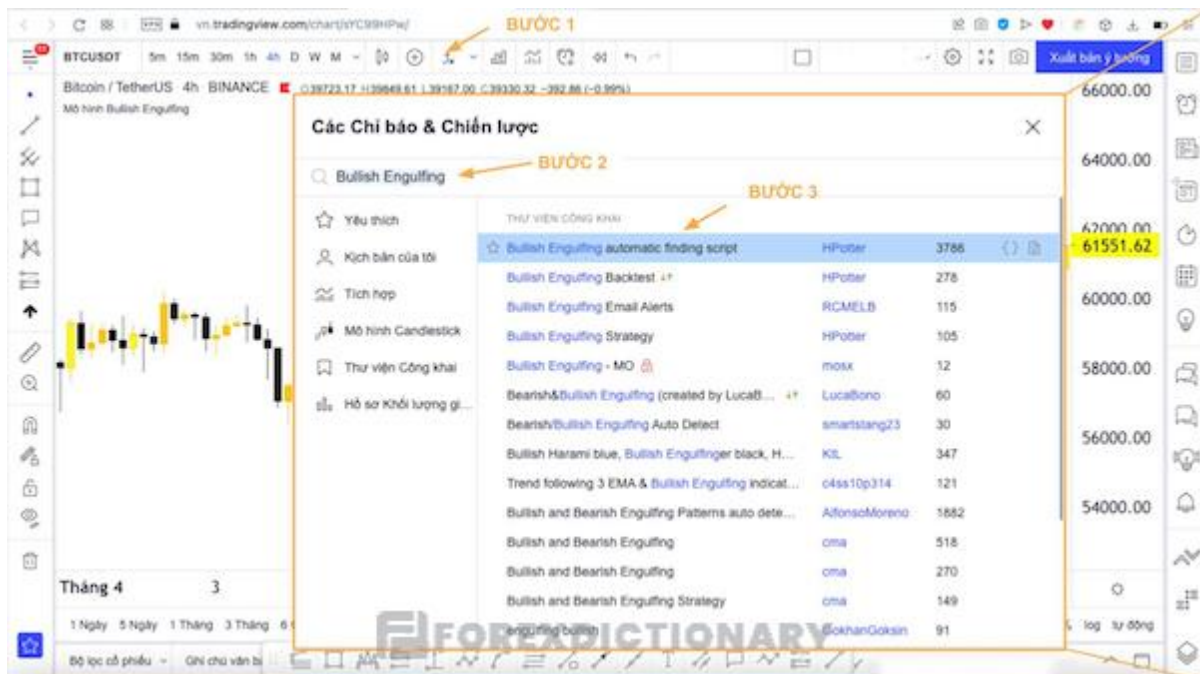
vn.tradingview.com/chart/sYC99HPw/

BƯỚC 1

BTCUSDT 5m 15m 30m 1h 4h D W M

Xuất bản ý tưởng

Bitcoin / TetherUS 4h BINANCE O39723.17 H39849.61 L39167.00 C39330.32 −392.86 (−0.99%)

Mô hình Bullish Engulfing

Các Chỉ báo & Chiến lược

Bullish Engulfing

BƯỚC 2

BƯỚC 3

Yêu thích

Kịch bản của tôi

Tích hợp

Mô hình Candlestick

Thư viện Công khai

Hồ sơ Khối lượng gi...

THƯ VIỆN CÔNG KHAI

| | | |
|---|---|---|
| Bullish Engulfing automatic finding script | HPotter | 3786 |
| Bullish Engulfing Backtest | HPotter | 278 |
| Bullish Engulfing Email Alerts | RCMELB | 115 |
| Bullish Engulfing Strategy | HPotter | 105 |
| Bullish Engulfing - MO | mosx | 12 |
| Bearish&Bullish Engulfing (created by LucaB... | LucaBono | 60 |
| Bearish/Bullish Engulfing Auto Detect | smartstang23 | 30 |
| Bullish Harami blue, Bullish Engulfinger black, H... | KIL | 347 |
| Trend following 3 EMA & Bullish Engulfing indicat... | c4ss10p314 | 121 |
| Bullish and Bearish Engulfing Patterns auto dete... | AlfonsoMoreno | 1882 |
| Bullish and Bearish Engulfing | cma | 518 |
| Bullish and Bearish Engulfing | cma | 270 |
| Bullish and Bearish Engulfing Strategy | cma | 149 |
| engulfing bullish | GokhanGoksin | 91 |

66000.00
64000.00
62000.00
61551.62
60000.00
58000.00
56000.00
54000.00

Tháng 4 3

1 Ngày 5 Ngày 1 Tháng 3 Tháng 6

log tự động

Bộ lọc cổ phiếu Ghi chú văn b

FOREXDICTIONARY